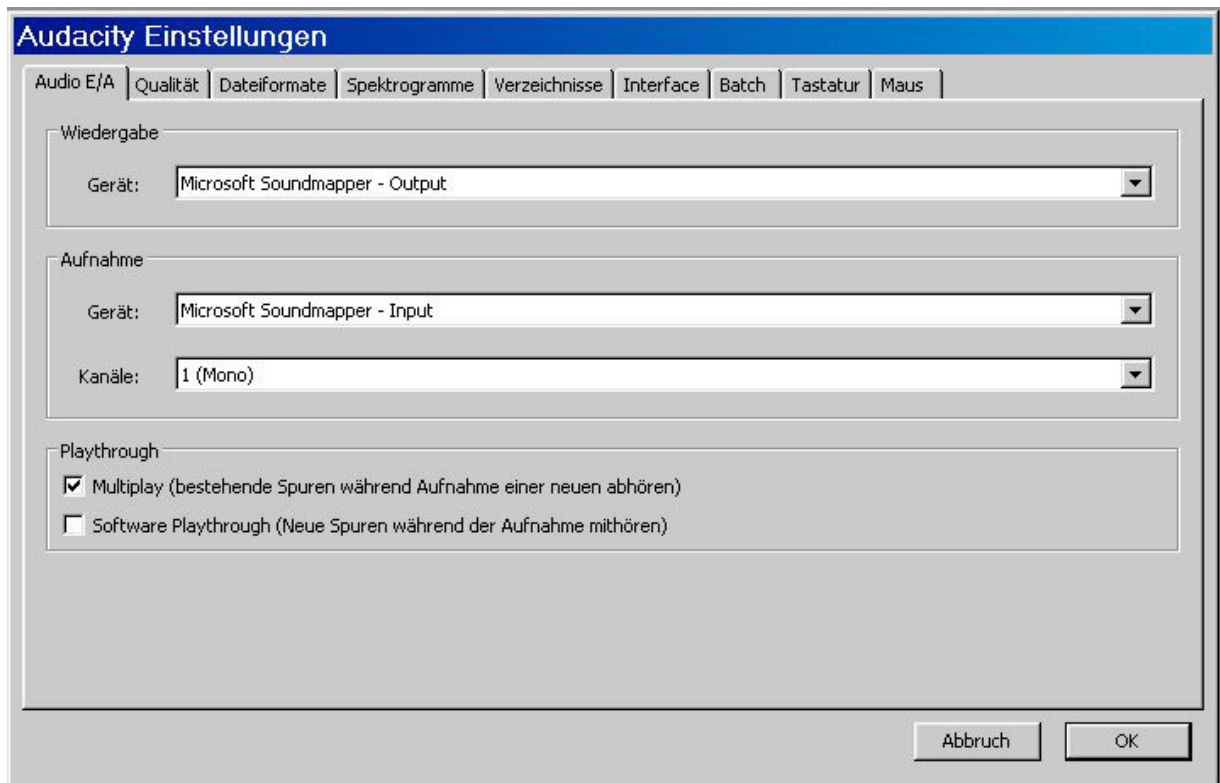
Audacity Einstellungen

Audio E/A | Qualität | Dateiformate | Spektrogramme | Verzeichnisse | Interface | Batch | Tastatur | Maus

Wiedergabe

Gerät: Microsoft Soundmapper - Output

Aufnahme

Gerät: Microsoft Soundmapper - Input

Kanäle: 1 (Mono)

Playthrough

Multiplay (bestehende Spuren während Aufnahme einer neuen abhören)

Software Playthrough (Neue Spuren während der Aufnahme mithören)

Abbruch

OK